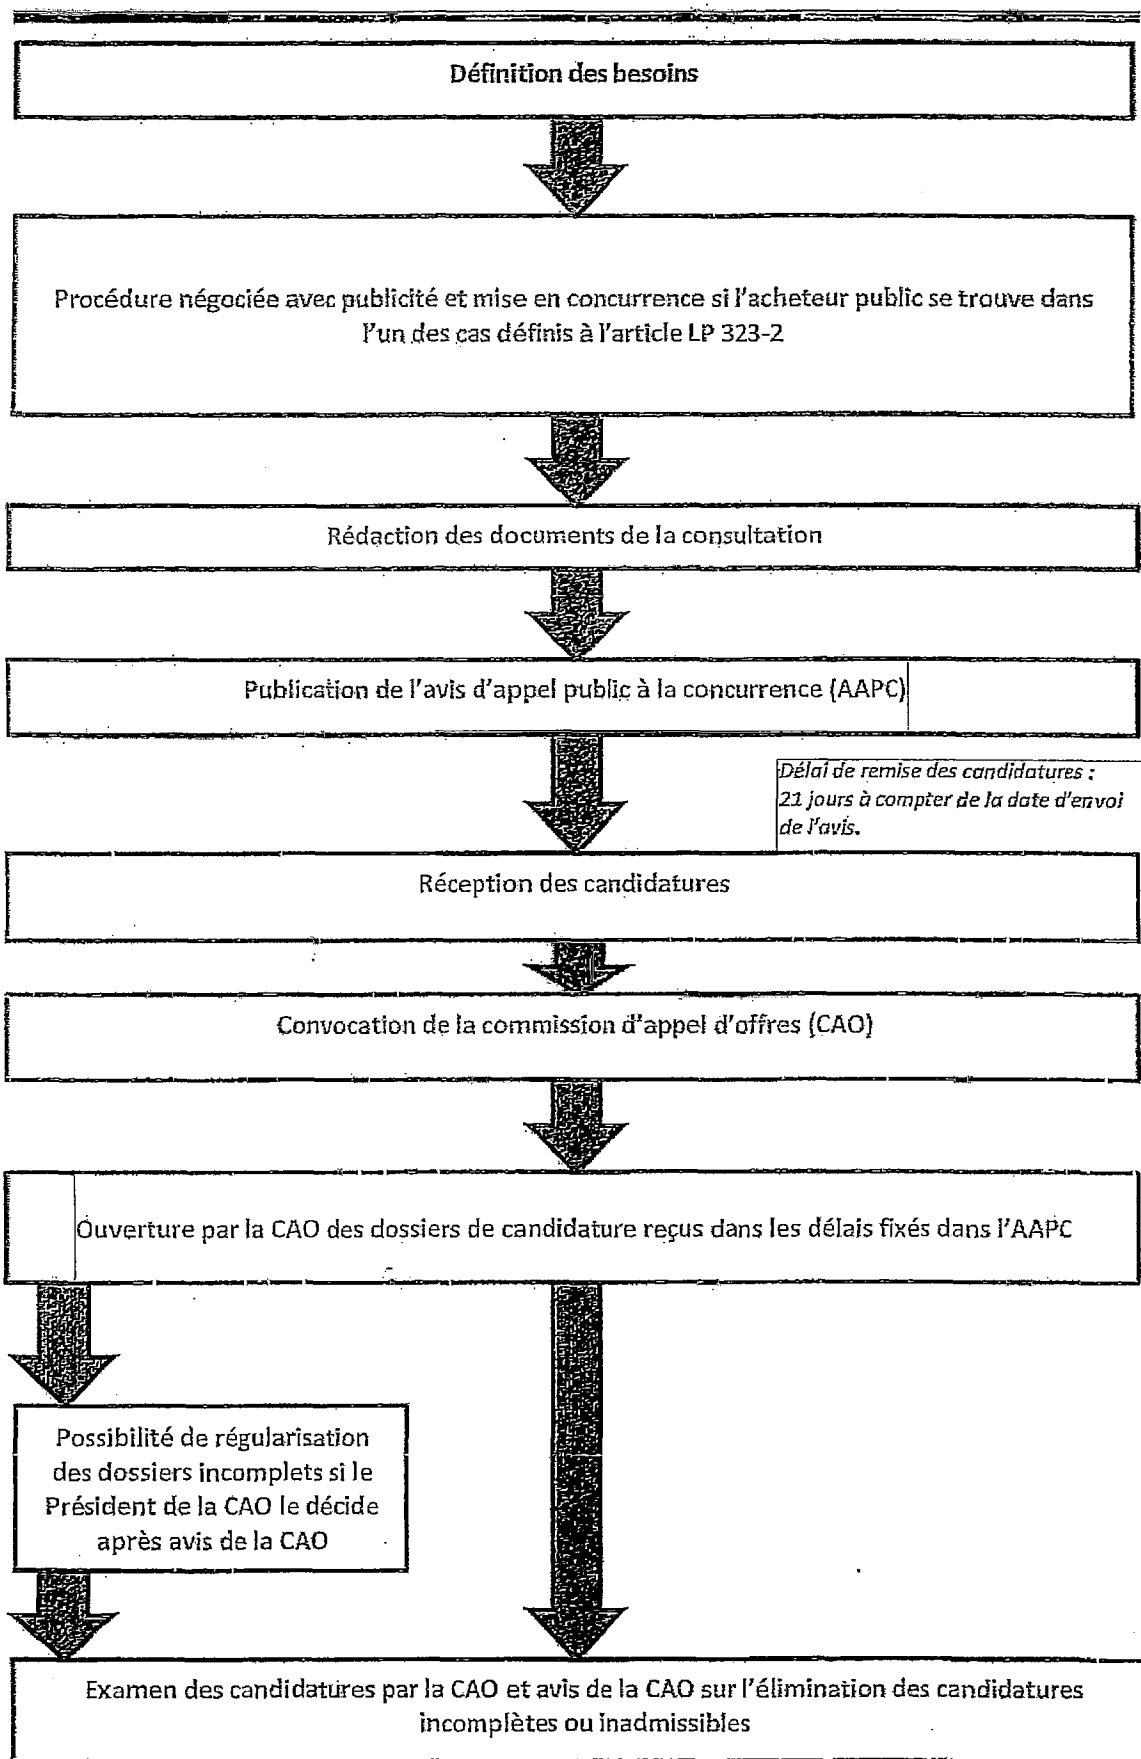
Définition des besoins

Procédure négociée avec publicité et mise en concurrence si l'acheteur public se trouve dans l'un des cas définis à l'article LP 323-2

Rédaction des documents de la consultation

Publication de l'avis d'appel public à la concurrence (AAPC)

Délai de remise des candidatures : 21 jours à compter de la date d'envoi de l'avis.

Réception des candidatures

Convocation de la commission d'appel d'offres (CAO)

Ouverture par la CAO des dossiers de candidature reçus dans les délais fixés dans l'AAPC

Possibilité de régularisation des dossiers incomplets si le Président de la CAO le décide après avis de la CAO

Examen des candidatures par la CAO et avis de la CAO sur l'élimination des candidatures incomplètes ou inadmissibles